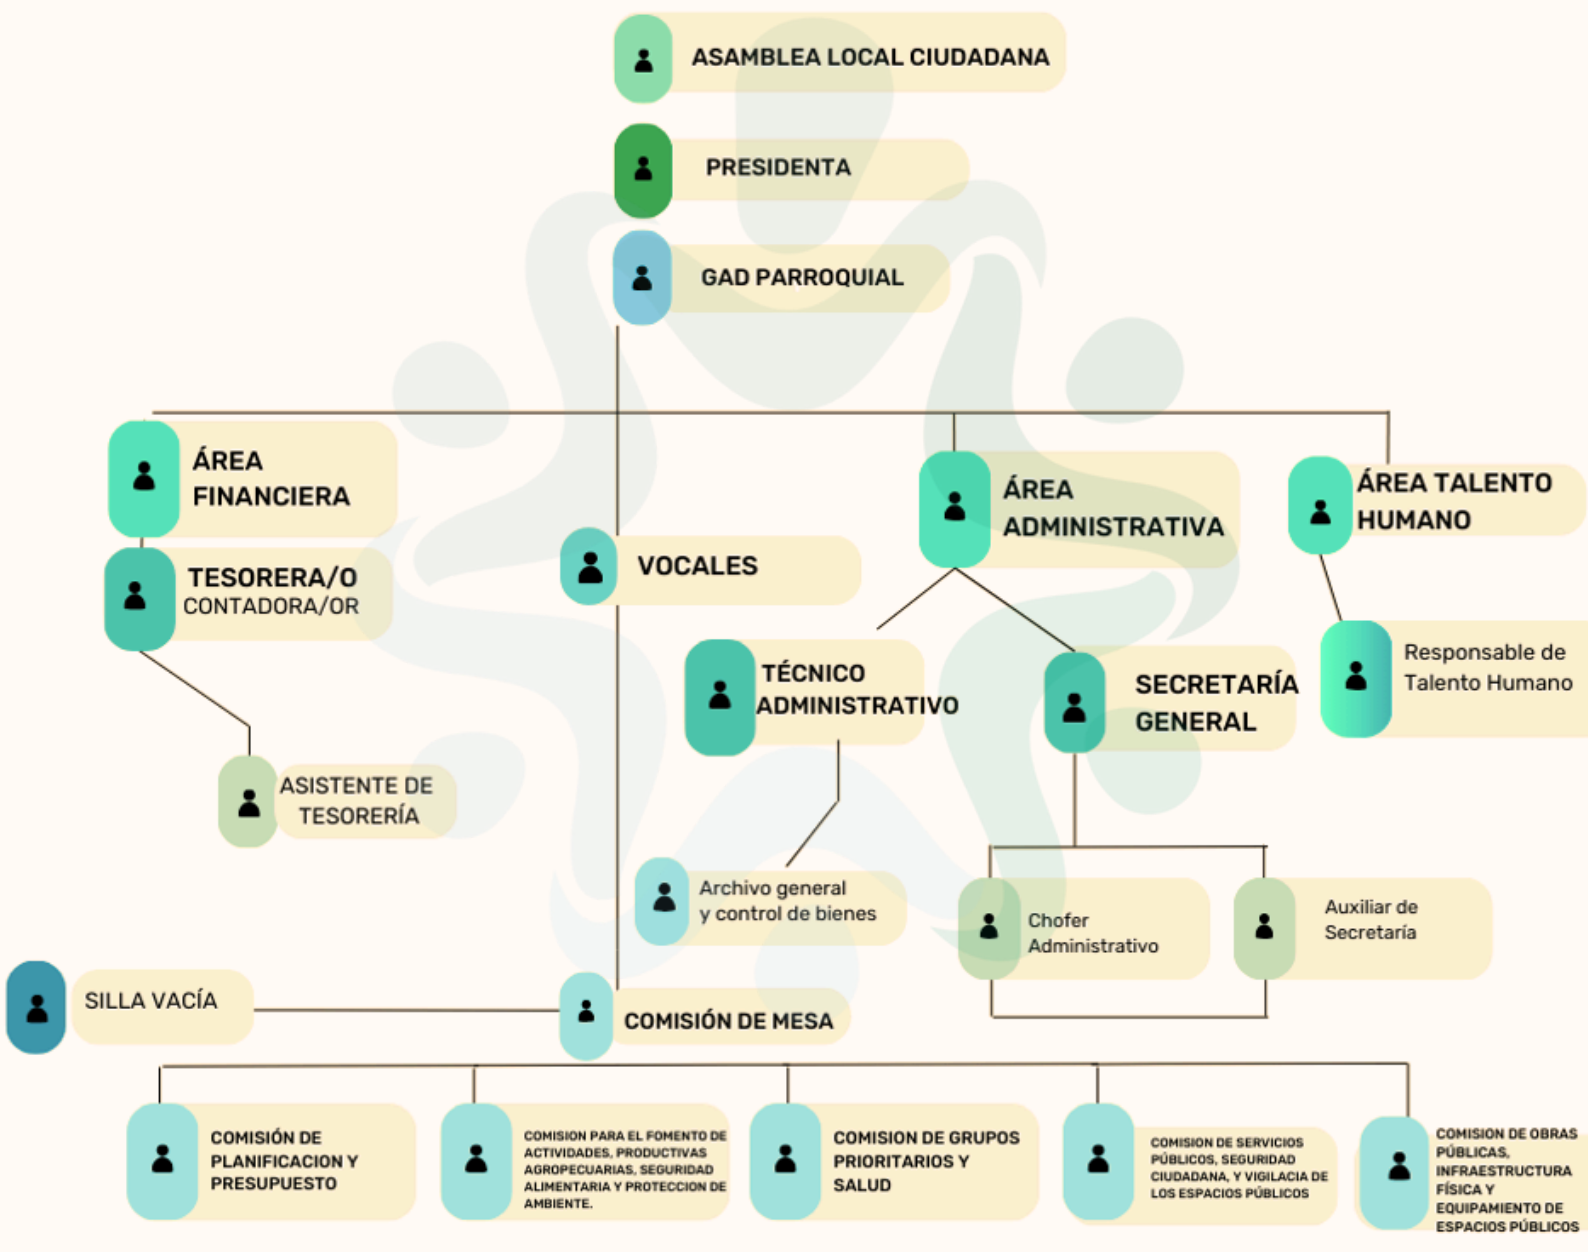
ASAMBLEA LOCAL CIUDADANA

PRESIDENTA

GAD PARROQUIAL

ÁREA FINANCIERA

TESORERA/O
CONTADORA/OR

ASISTENTE DE TESORERÍA

VOCALES

ÁREA ADMINISTRATIVA

TÉCNICO ADMINISTRATIVO

SECRETARÍA GENERAL

ÁREA TALENTO HUMANO

Responsable de Talento Humano

Archivo general y control de bienes

Chofer Administrativo

Auxiliar de Secretaría

SILLA VACÍA

COMISIÓN DE MESA

COMISIÓN DE PLANIFICACION Y PRESUPUESTO

COMISION PARA EL FOMENTO DE ACTIVIDADES, PRODUCTIVAS AGROPECUARIAS, SEGURIDAD ALIMENTARIA Y PROTECCION DE AMBIENTE.

COMISION DE GRUPOS PRIORITARIOS Y SALUD

COMISION DE SERVICIOS PÚBLICOS, SEGURIDAD CIUDADANA, Y VIGILACIA DE LOS ESPACIOS PÚBLICOS

COMISION DE OBRAS PÚBLICAS, INFRAESTRUCTURA FÍSICA Y EQUIPAMIENTO DE ESPACIOS PÚBLICOS